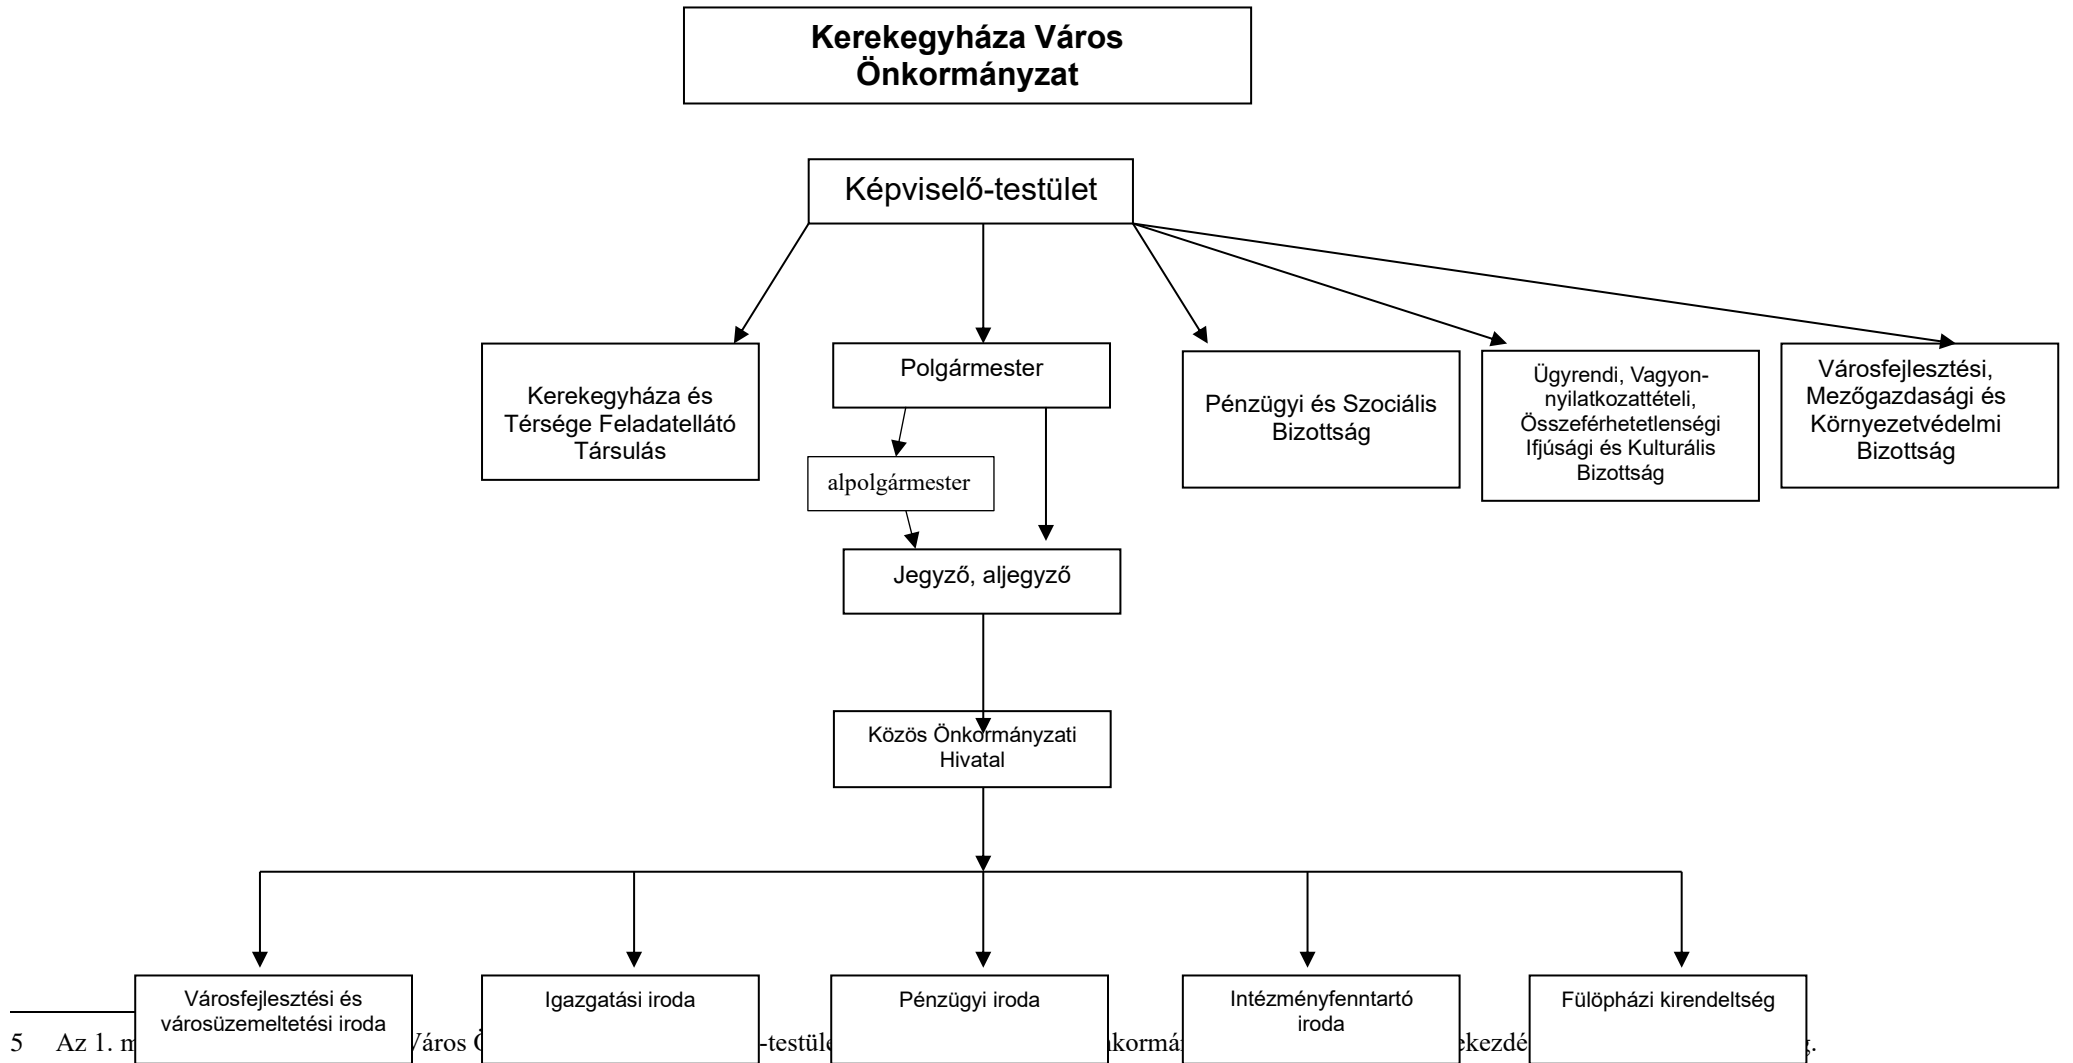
Kerekegyháza Város Önkormányzat

Képviselő-testület

Kerekegyháza és Térsége Feladatellátó Társulás

Polgármester

alpolgármester

Jegyző, aljegyző

Pénzügyi és Szociális Bizottság

Ügyrendi, Vagyonnyilatkozattételi, Összeférhetetlenségi Ifjúsági és Kulturális Bizottság

Városfejlesztési, Mezőgazdasági és Környezetvédelmi Bizottság

Közös Önkormányzati Hivatal

Városfejlesztési és városüzemeltetési iroda

Igazgatási iroda

Pénzügyi iroda

Intézményfenntartó iroda

Fülöpházi kirendeltség

5 Az 1. m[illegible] Város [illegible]-testüle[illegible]kormá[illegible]ekezdé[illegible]